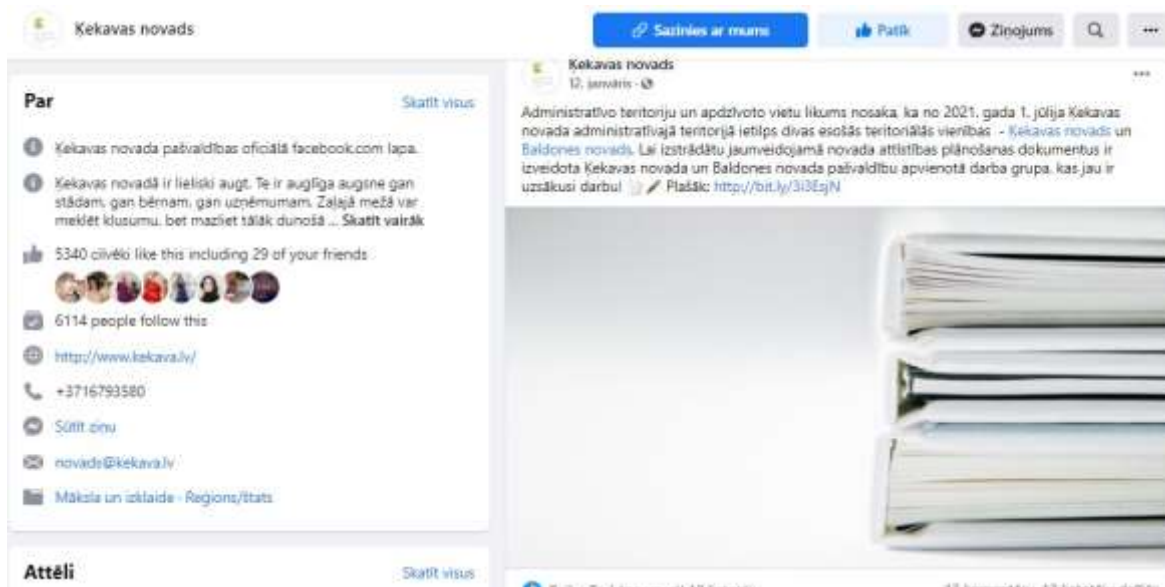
Ķekavas novads

Sazinies ar mums

Patīk

Ziņojums

Par

Skatīt visus

Ķekavas novada pašvaldības oficiālā facebook.com lapa.

Ķekavas novadā ir lieliski augt. Te ir auglīga augsne gan stādam, gan bērnam, gan uzņēmumam. Zaļajā mežā var meklēt klusumu, bet mazliet tālāk dunošā ... Skatīt vairāk

5340 cilvēki like this including 29 of your friends

6114 people follow this

http://www.kekava.lv/

+3716793580

Sūtīt ziņu

novads@kekava.lv

Māksla un izklaide · Regions/Itats

Attēli

Skatīt visus

Ķekavas novads
12. janvāris ·

Administratīvo teritoriju un apdzīvoto vietu likums nosaka, ka no 2021. gada 1. jūlija Ķekavas novada administratīvajā teritorijā ietilps divas esošās teritoriālās vienības - Ķekavas novads un Baldones novads. Lai izstrādātu jaunveidojamā novada attīstības plānošanas dokumentus ir izveidota Ķekavas novada un Baldones novada pašvaldību apvienotā darba grupa, kas jau ir uzsākusi darbu! Plašāk: http://bit.ly/3i3EsjN

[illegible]